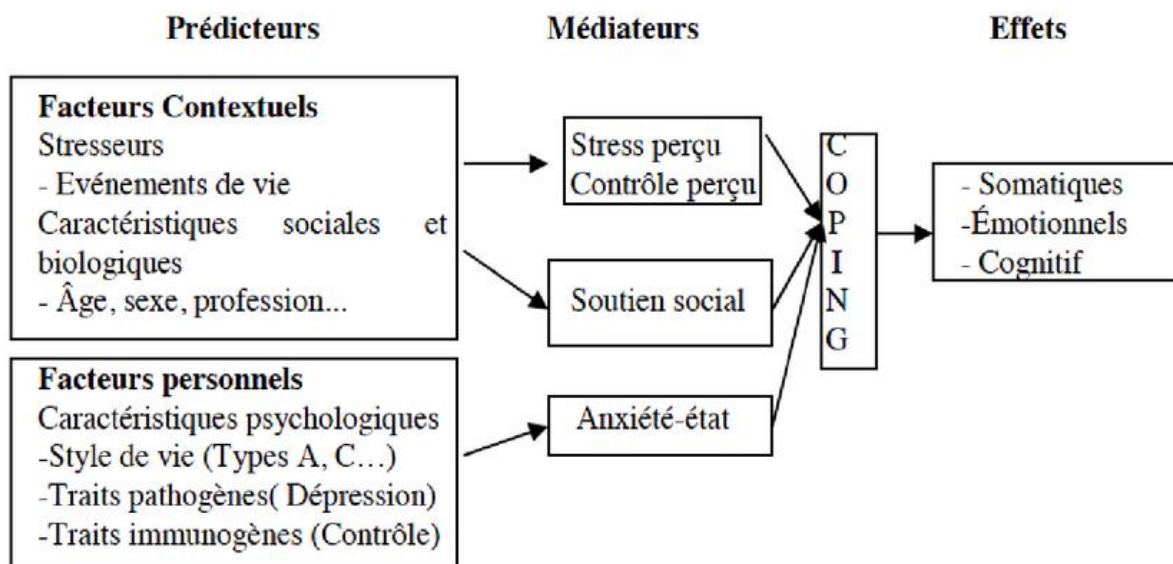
Prédicteurs

Médiateurs

Effets

Facteurs Contextuels
Stresseurs
- Evénements de vie
Caractéristiques sociales et biologiques
- Âge, sexe, profession...

Facteurs personnels
Caractéristiques psychologiques
-Style de vie (Types A, C…)
-Traits pathogènes( Dépression)
-Traits immunogènes (Contrôle)

Stress perçu
Contrôle perçu

Soutien social

Anxiété-état

C
O
P
I
N
G

- Somatiques
-Émotionnels
- Cognitif